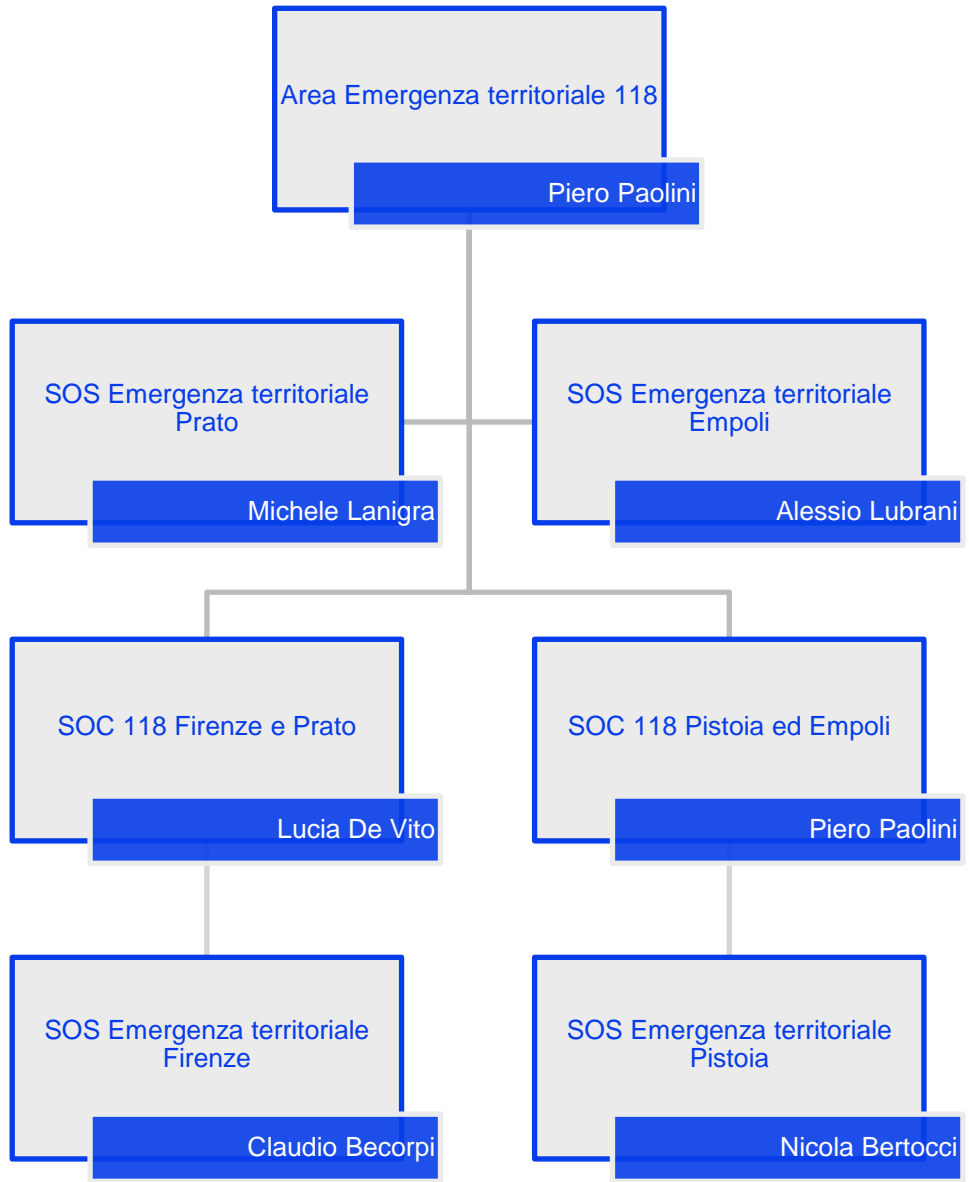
Area Emergenza territoriale 118

Piero Paolini

SOS Emergenza territoriale Prato

Michele Lanigra

SOS Emergenza territoriale Empoli

Alessio Lubrani

SOC 118 Firenze e Prato

Lucia De Vito

SOC 118 Pistoia ed Empoli

Piero Paolini

SOS Emergenza territoriale Firenze

Claudio Becorpi

SOS Emergenza territoriale Pistoia

Nicola Bertocci